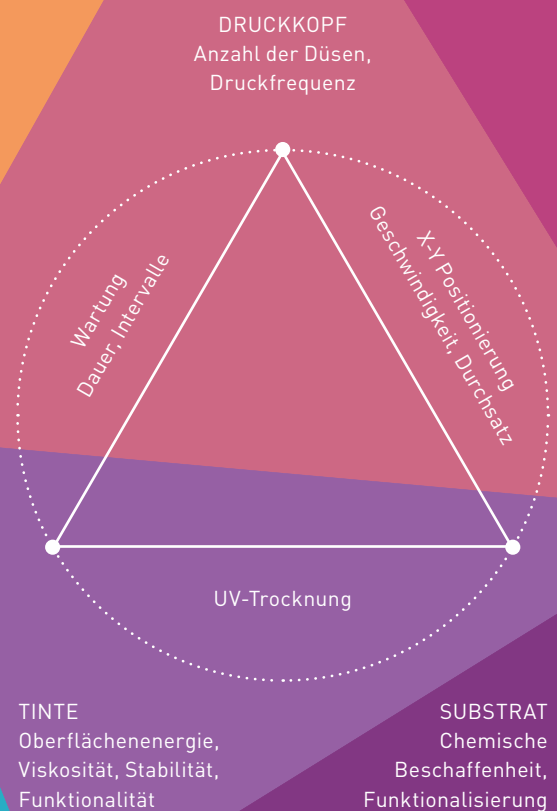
DRUCKKOPF
Anzahl der Düsen, Druckfrequenz

Wartung
Dauer, Intervalle

X-Y Positionierung
Geschwindigkeit, Durchsatz

UV-Trocknung

TINTE
Oberflächenenergie, Viskosität, Stabilität, Funktionalität

SUBSTRAT
Chemische Beschaffenheit, Funktionalisierung